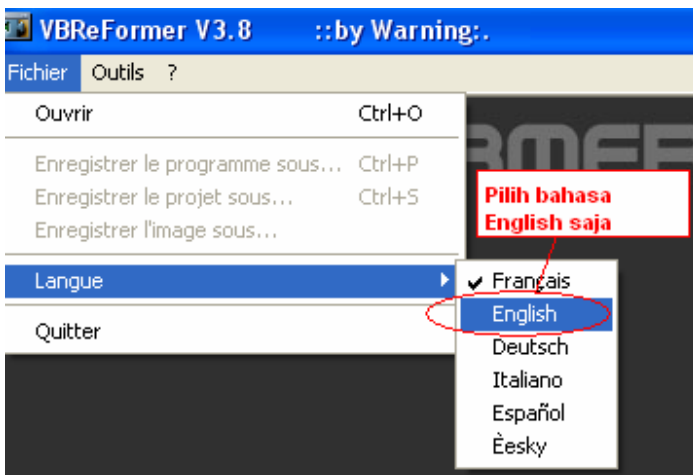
VBReFormer V3.8 ::by Warning:.

Fichier Outils ?

Ouvrir Ctrl+O

Enregistrer le programme sous... Ctrl+P

Enregistrer le projet sous... Ctrl+S

Enregistrer l'image sous...

Langue

Quitter

Pilih bahasa English saja

Français

English

Deutsch

Italiano

Español

Èesky